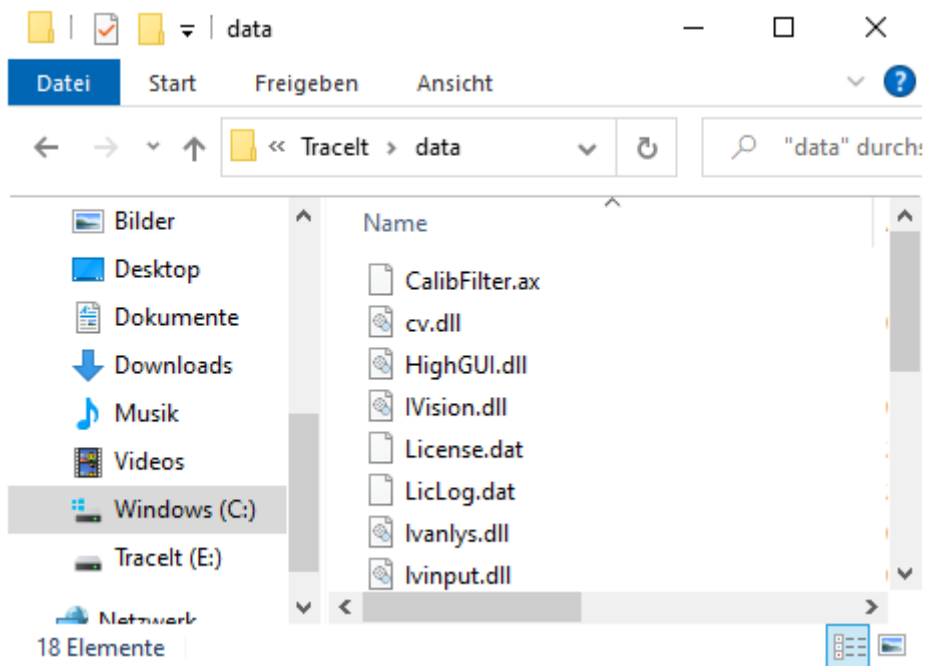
data

Datei Start Freigeben Ansicht

« TraceIt › data

"data" durchs

Bilder
Desktop
Dokumente
Downloads
Musik
Videos
Windows (C:)
TraceIt (E:)
Netzwerk

Name

CalibFilter.ax
cv.dll
HighGUI.dll
IVision.dll
License.dat
LicLog.dat
Ivanlys.dll
Ivinput.dll

18 Elemente